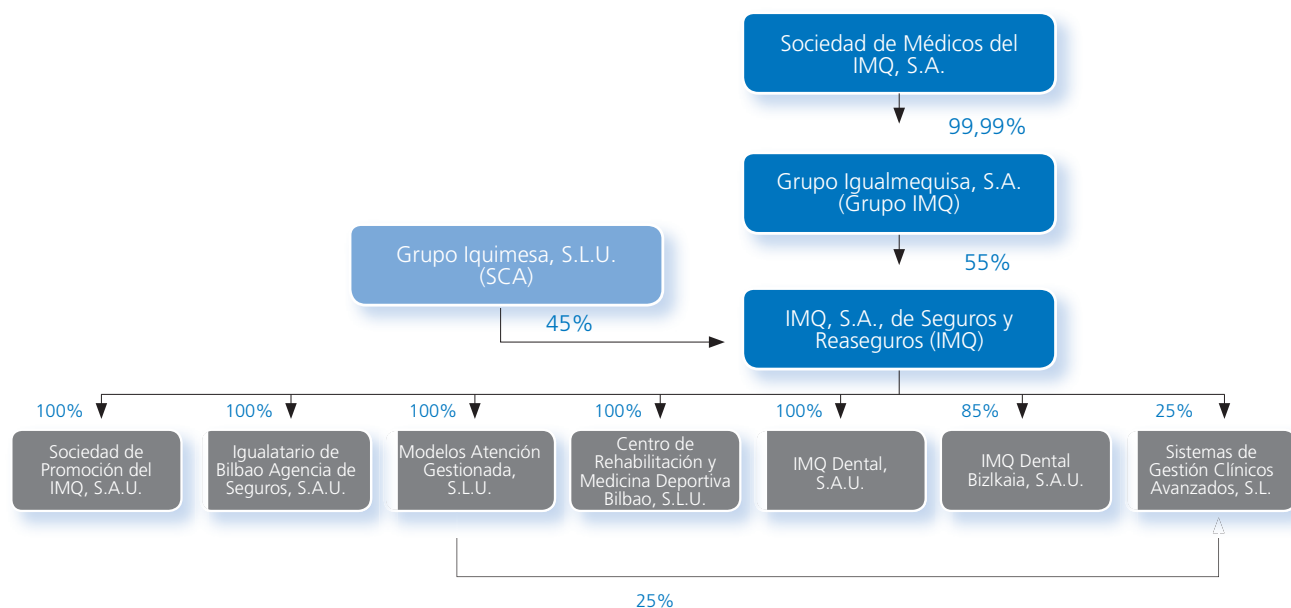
Sociedad de Médicos del IMQ, S.A.

99,99%

Grupo Igualmequisa, S.A. (Grupo IMQ)

55%

Grupo Iquimesa, S.L.U. (SCA)

45%

IMQ, S.A., de Seguros y Reaseguros (IMQ)

100%

Sociedad de Promoción del IMQ, S.A.U.

100%

Igualatario de Bilbao Agencia de Seguros, S.A.U.

100%

Modelos Atención Gestionada, S.L.U.

100%

Centro de Rehabilitación y Medicina Deportiva Bilbao, S.L.U.

100%

IMQ Dental, S.A.U.

85%

IMQ Dental Bizlkaia, S.A.U.

25%

Sistemas de Gestión Clínicos Avanzados, S.L.

25%